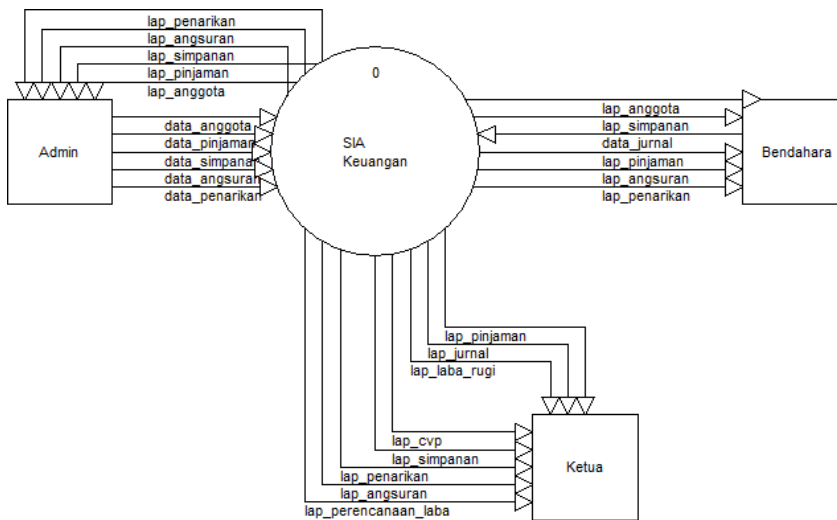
lap_penarikan
lap_angsuran
lap_simpanan
lap_pinjaman
lap_anggota

0

Admin

data_anggota
data_pinjaman
data_simpanan
data_angsuran
data_penarikan

SIA
Keuangan

lap_anggota
lap_simpanan
data_jurnal
lap_pinjaman
lap_angsuran
lap_penarikan

Bendahara

lap_pinjaman
lap_jurnal
lap_laba_rugi

lap_cvp
lap_simpanan
lap_penarikan
lap_angsuran
lap_perencanaan_laba

Ketua